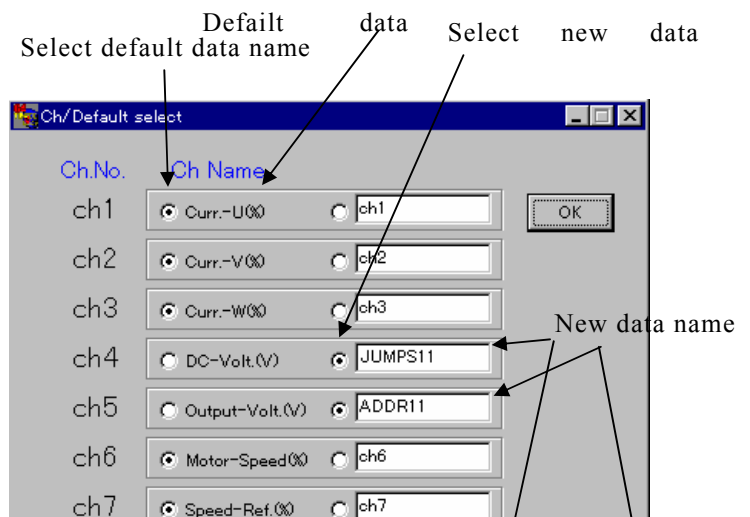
Defailt data

Select default data name

Select new data

Ch/Default select

Ch.No. Ch Name

ch1 Curr.-U(%) ch1

OK

ch2 Curr.-V(%) ch2

ch3 Curr.-W(%) ch3

New data name

ch4 DC-Volt.(V) JUMPS11

ch5 Output-Volt.(V) ADDR11

ch6 Motor-Speed(%) ch6

ch7 Speed-Ref.(%) ch7